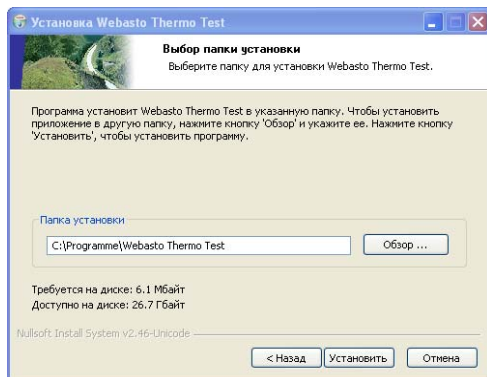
Установка Webasto Thermo Test

Выбор папки установки

Выберите папку для установки Webasto Thermo Test.

Программа установит Webasto Thermo Test в указанную папку. Чтобы установить приложение в другую папку, нажмите кнопку 'Обзор' и укажите ее. Нажмите кнопку 'Установить', чтобы установить программу.

Папка установки

C:\Programme\Webasto Thermo Test

Обзор ...

Требуется на диске: 6.1 Мбайт
Доступно на диске: 26.7 Гбайт

Nullsoft Install System v2.46-Unicode

< Назад

Установить

Отмена